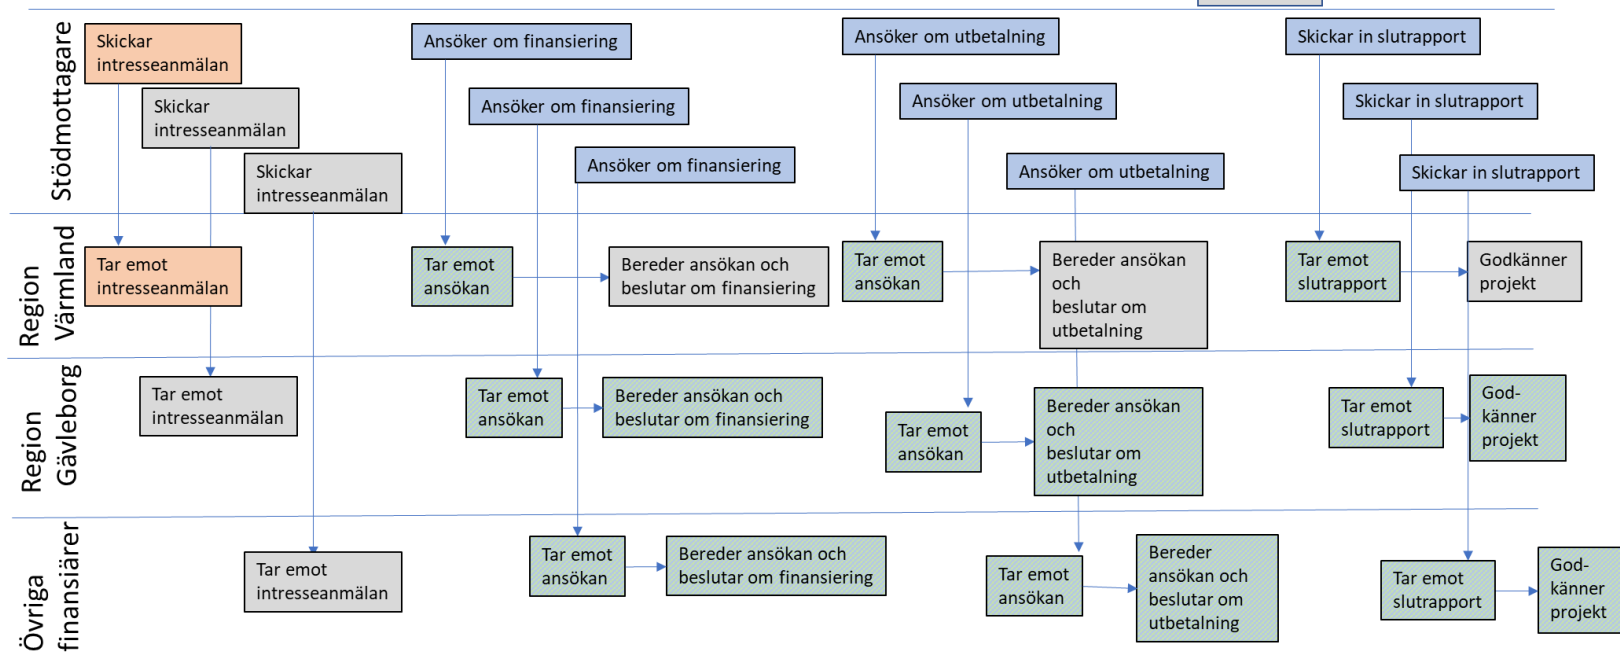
Stödmottagare

Skickar intresseanmälan

Skickar intresseanmälan

Skickar intresseanmälan

Ansöker om finansiering

Ansöker om finansiering

Ansöker om finansiering

Ansöker om utbetalning

Ansöker om utbetalning

Ansöker om utbetalning

Skickar in slutrapport

Skickar in slutrapport

Skickar in slutrapport

Region Värmland

Tar emot intresseanmälan

Tar emot ansökan

Bereder ansökan och beslutar om finansiering

Tar emot ansökan

Bereder ansökan och beslutar om utbetalning

Tar emot slutrapport

Godkänner projekt

Region Gävleborg

Tar emot intresseanmälan

Tar emot ansökan

Bereder ansökan och beslutar om finansiering

Tar emot ansökan

Bereder ansökan och beslutar om utbetalning

Tar emot slutrapport

God-känner projekt

Övriga finansiärer

Tar emot intresseanmälan

Tar emot ansökan

Bereder ansökan och beslutar om finansiering

Tar emot ansökan

Bereder ansökan och beslutar om utbetalning

Tar emot slutrapport

God-känner projekt